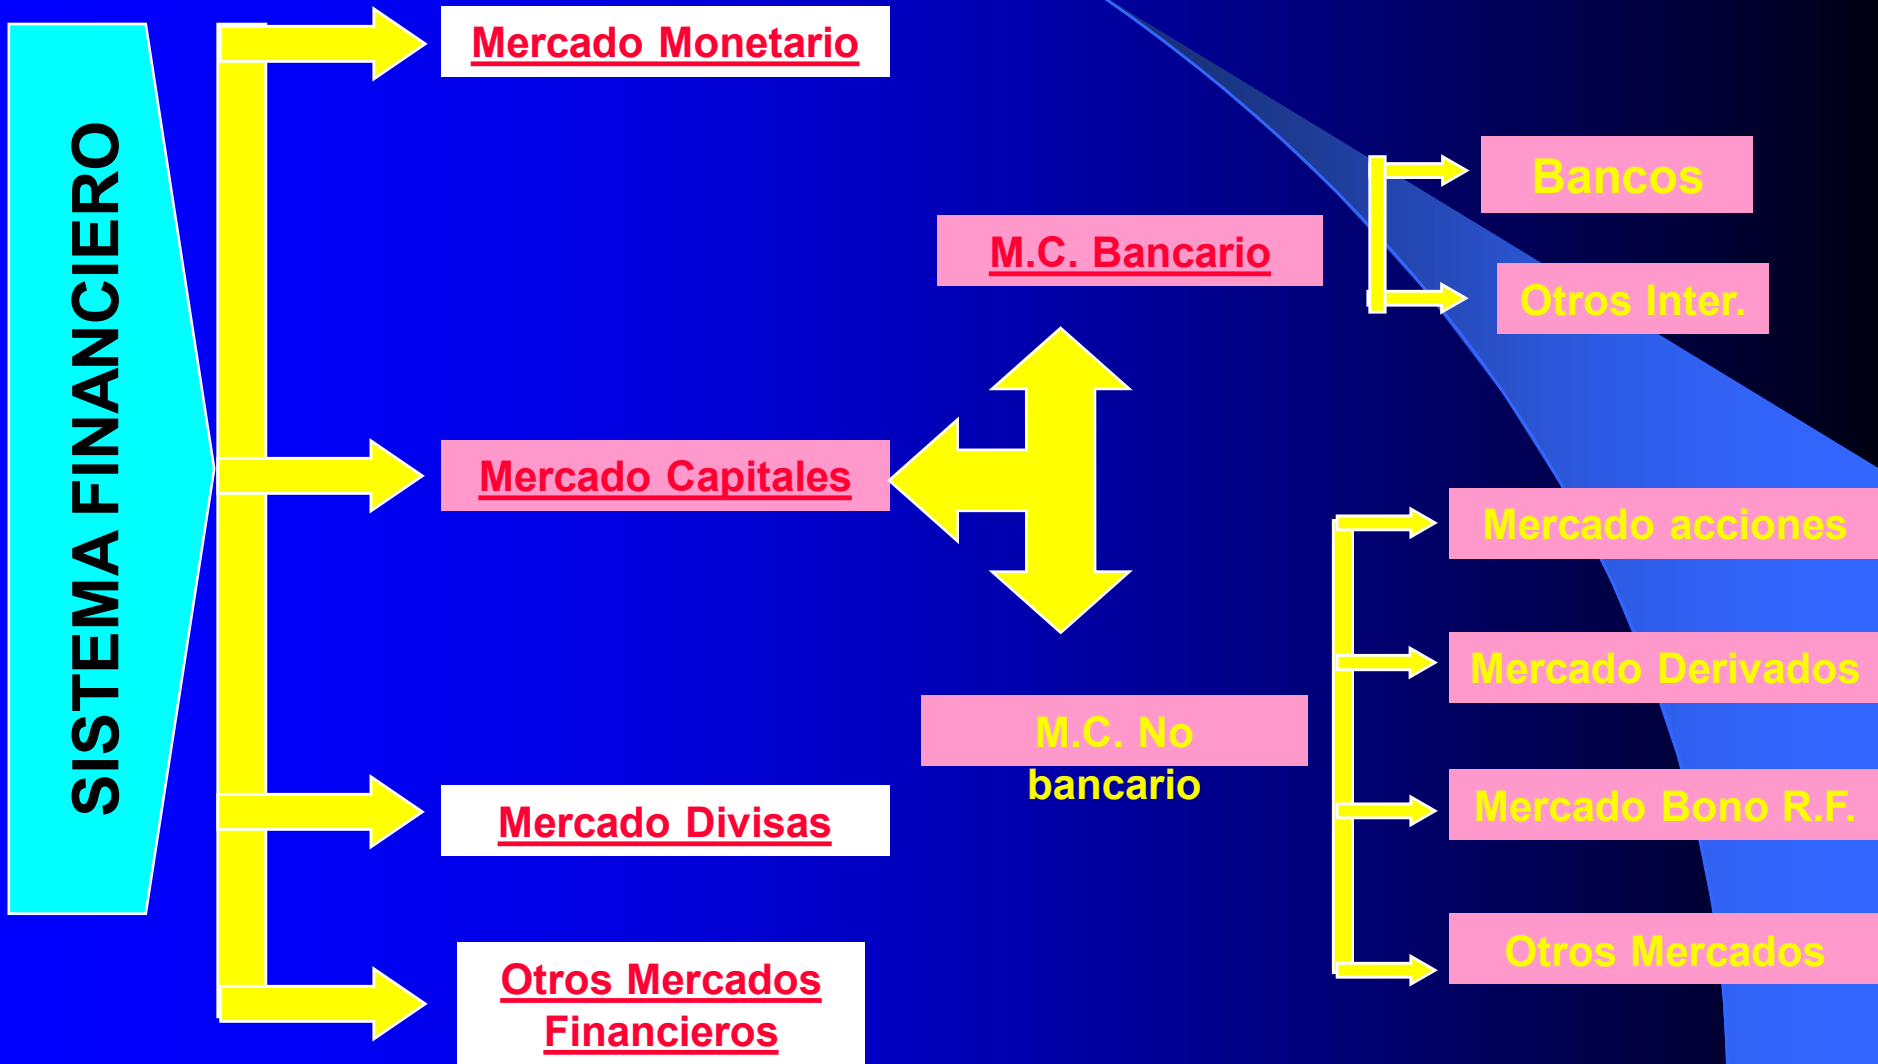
SISTEMA FINANCIERO

Mercado Monetario

Mercado Capitales

Mercado Divisas

Otros Mercados Financieros

M.C. Bancario

Bancos

Otros Inter.

M.C. No bancario

Mercado acciones

Mercado Derivados

Mercado Bono R.F.

Otros Mercados